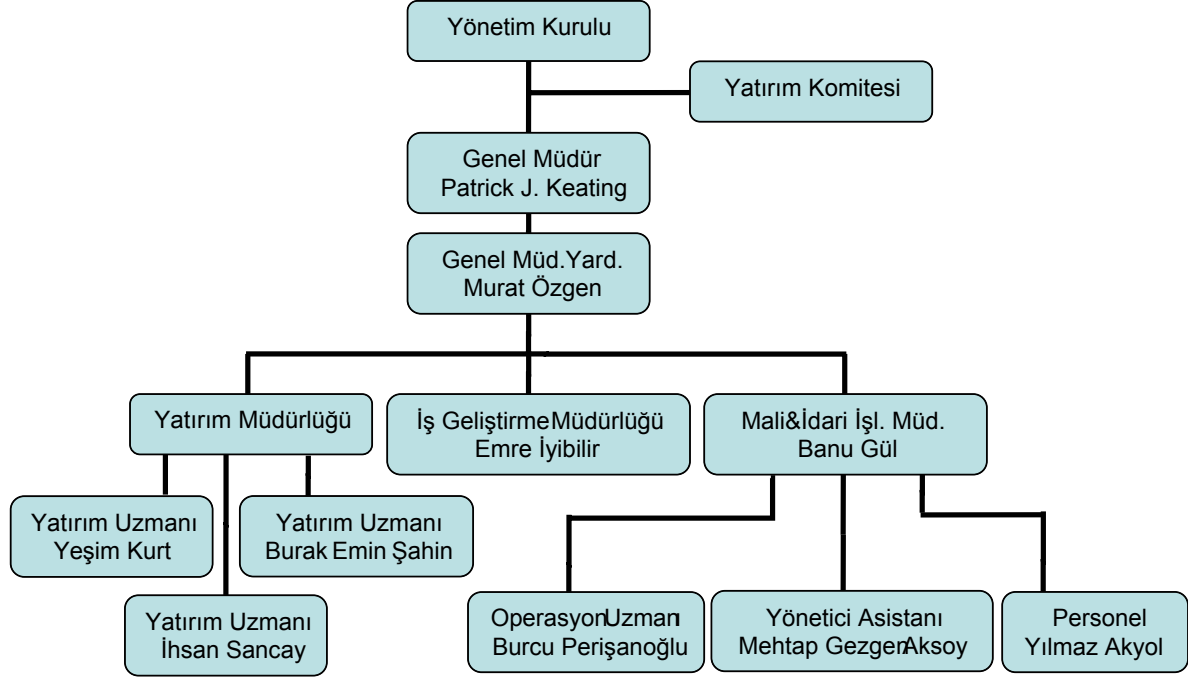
Yönetim Kurulu

Yatırım Komitesi

Genel Müdür
Patrick J. Keating

Genel Müd.Yard.
Murat Özgen

Yatırım Müdürlüğü

İş Geliştirme Müdürlüğü
Emre İyibilir

Mali&İdari İşl. Müd.
Banu Gül

Yatırım Uzmanı
Yeşim Kurt

Yatırım Uzmanı
Burak Emin Şahin

Yatırım Uzmanı
İhsan Sancay

Operasyon Uzmanı
Burcu Perişanoğlu

Yönetici Asistanı
Mehtap Gezgen Aksoy

Personel
Yılmaz Akyol